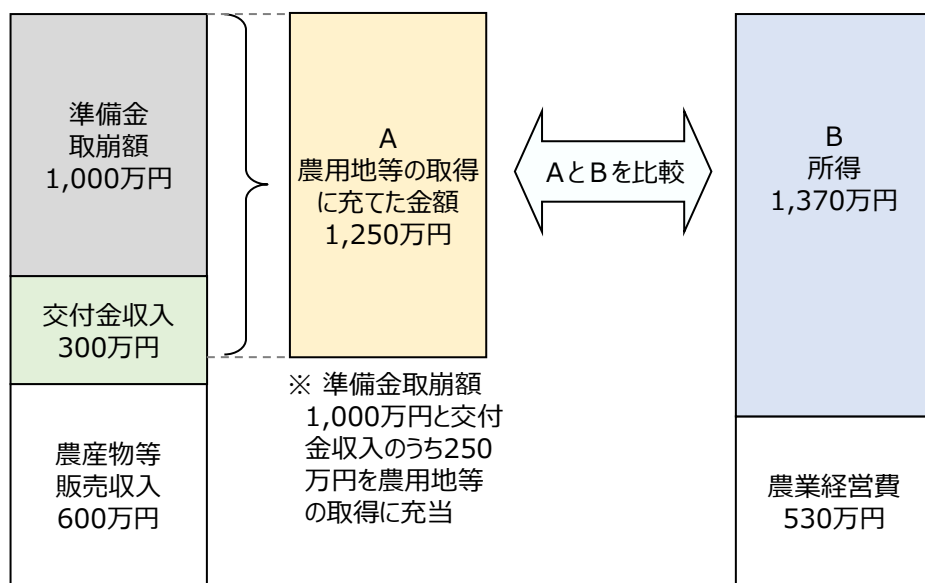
準備金
取崩額
1,000万円

交付金収入
300万円

農産物等
販売収入
600万円

A
農用地等の取得に充てた金額
1,250万円

※ 準備金取崩額1,000万円と交付金収入のうち250万円を農用地等の取得に充当

AとBを比較

B
所得
1,370万円

農業経営費
530万円